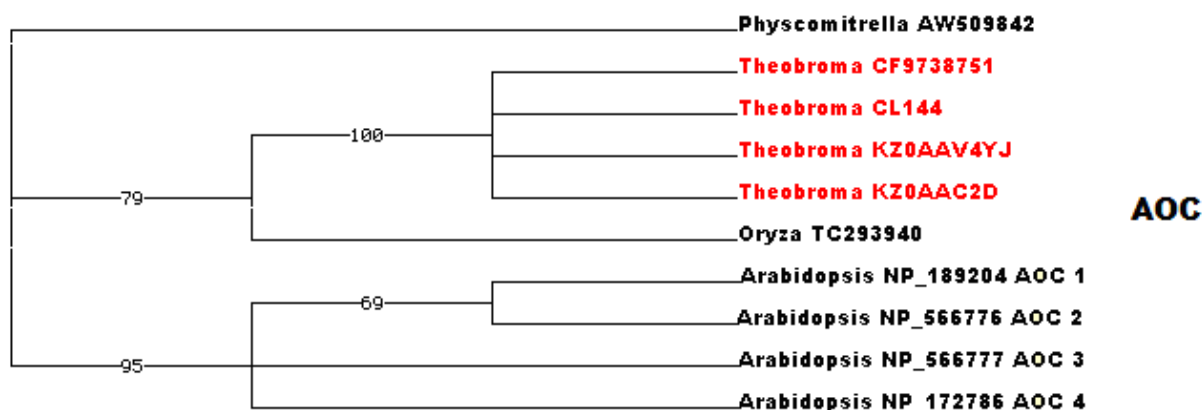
Physcomitrella AW509842
Theobroma CF9738751
Theobroma CL144
Theobroma KZ0AAV4YJ
Theobroma KZ0AAC2D
Oryza TC293940
Arabidopsis NP_189204 AOC 1
Arabidopsis NP_566776 AOC 2
Arabidopsis NP_566777 AOC 3
Arabidopsis NP_172786 AOC 4
100
79
69
95
AOC